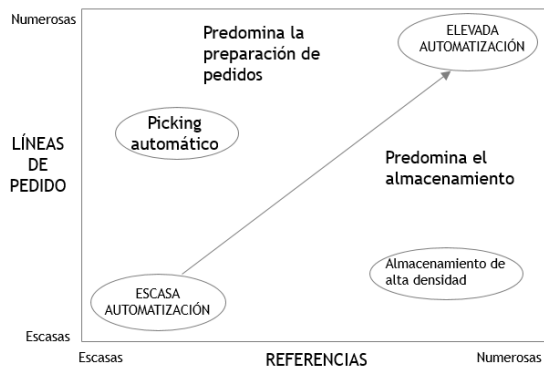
Numerosas

Predomina la preparación de pedidos

ELEVADA AUTOMATIZACIÓN

LÍNEAS DE PEDIDO

Picking automático

Predomina el almacenamiento

Almacenamiento de alta densidad

ESCASA AUTOMATIZACIÓN

Escasas

Escasas

REFERENCIAS

Numerosas